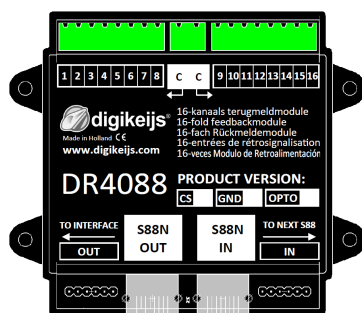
1 2 3 4 5 6 7 8 C C 9 10 11 12 13 14 15 16

digikeijs
Made in Holland CE
www.digikeijs.com

16-kanaals terugmeldmodule
16-fold feedbackmodule
16-fach Rückmeldemodule
16-entrées de rétrosignalisation
16-veces Modulo de Retroalimentación

DR4088

PRODUCT VERSION:
CS GND OPTO

TO INTERFACE
OUT

S88N OUT

S88N IN

TO NEXT S88
IN